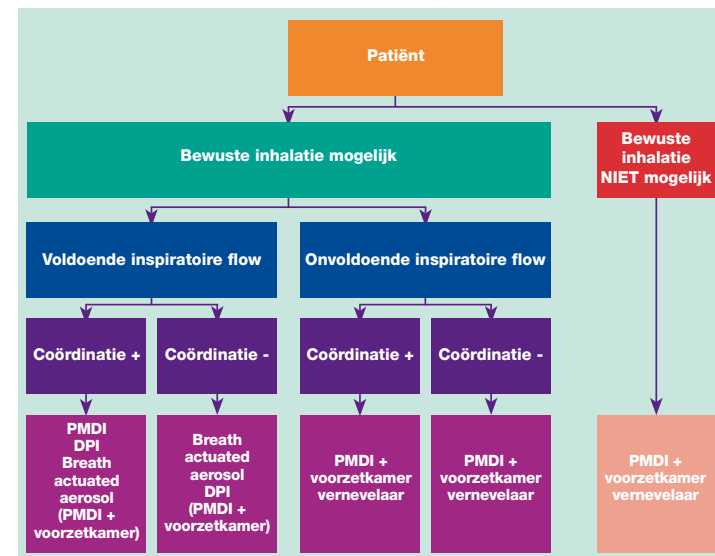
Patiënt

Bewuste inhalatie mogelijk

Bewuste inhalatie NIET mogelijk

Voldoende inspiratoire flow

Onvoldoende inspiratoire flow

Coördinatie +

Coördinatie -

Coördinatie +

Coördinatie -

PMDI
DPI
Breath actuated aerosol
(PMDI + voorzetkamer)

Breath actuated aerosol
DPI
(PMDI + voorzetkamer)

PMDI + voorzetkamer vernevelaar

PMDI + voorzetkamer vernevelaar

PMDI + voorzetkamer vernevelaar